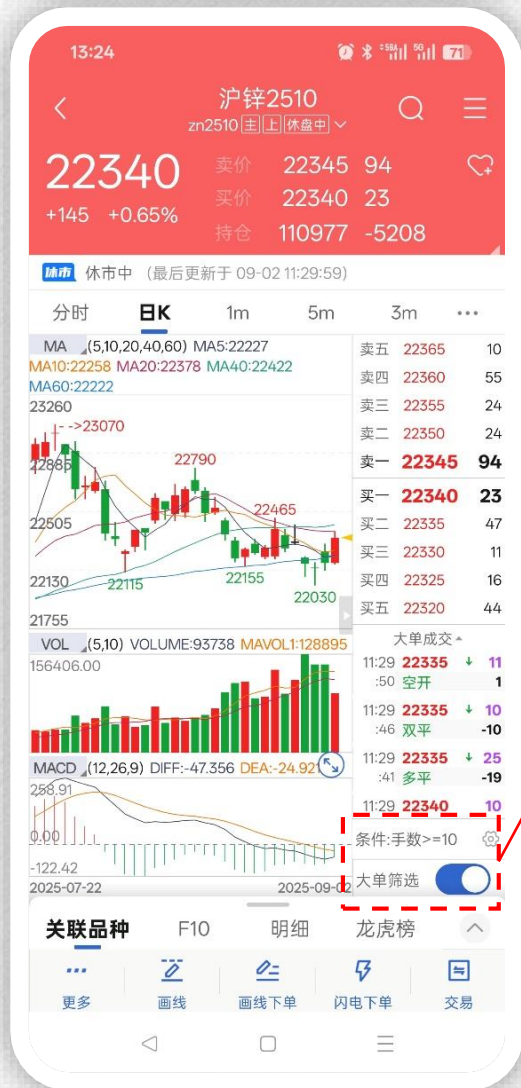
13:24

沪锌2510
zn2510 主 上 休盘中

22340
+145 +0.65%

卖价 22345 94
买价 22340 23
持仓 110977 -5208

休市 休市中 (最后更新于 09-02 11:29:59)

分时 日K 1m 5m 3m ···

MA (5,10,20,40,60) MA5:22227
MA10:22258 MA20:22378 MA40:22422
MA60:22222

23260
23070
22885
22790
22505
22465
22130
22115
22155
22030
21755

VOL (5,10) VOLUME:93738 MAVOL1:128895
156406.00

MACD (12,26,9) DIFF:-47.356 DEA:-24.92
258.91
0.00
-122.42
2025-07-22
2025-09-02

| | | |
|---|---|---|
| 卖五 | 22365 | 10 |
| 卖四 | 22360 | 55 |
| 卖三 | 22355 | 24 |
| 卖二 | 22350 | 24 |
| 卖一 | 22345 | 94 |
| 买一 | 22340 | 23 |
| 买二 | 22335 | 47 |
| 买三 | 22330 | 11 |
| 买四 | 22325 | 16 |
| 买五 | 22320 | 44 |

大单成交

11:29 22335 11
:50 空开 1
11:29 22335 10
:46 双平 -10
11:29 22335 25
:41 多平 -19
11:29 22340 10

条件:手数>=10
大单筛选

关联品种 F10 明细 龙虎榜

更多 画线 画线下单 闪电下单 交易